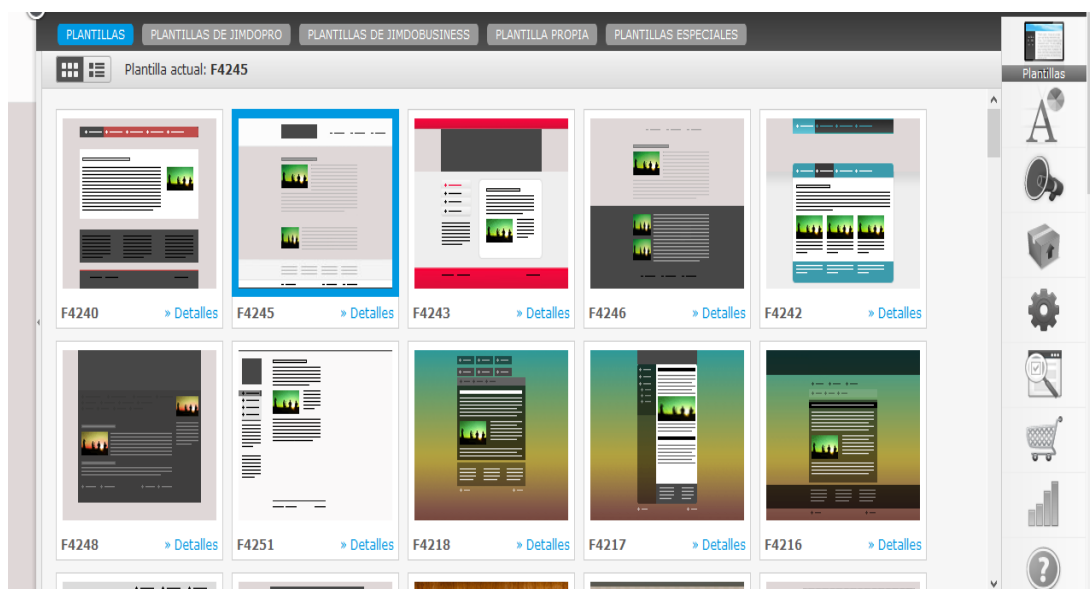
PLANTILLAS PLANTILLAS DE JIMDOPRO PLANTILLAS DE JIMDOBUSINESS PLANTILLA PROPIA PLANTILLAS ESPECIALES

Plantillas

Plantilla actual: F4245

F4240 » Detalles
F4245 » Detalles
F4243 » Detalles
F4246 » Detalles
F4242 » Detalles

F4248 » Detalles
F4251 » Detalles
F4218 » Detalles
F4217 » Detalles
F4216 » Detalles